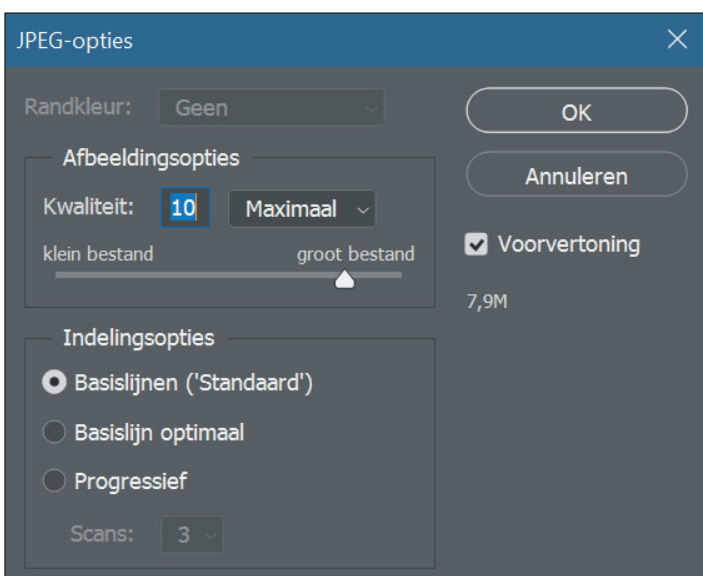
JPEG-opties

Randkleur: Geen

Afbeeldingsopties

Kwaliteit: 10 Maximaal

klein bestand groot bestand

Indelingsopties

Basislijnen ('Standaard')

Basislijn optimaal

Progressief

Scans: 3

OK

Annuleren

Voorvertoning

7,9M